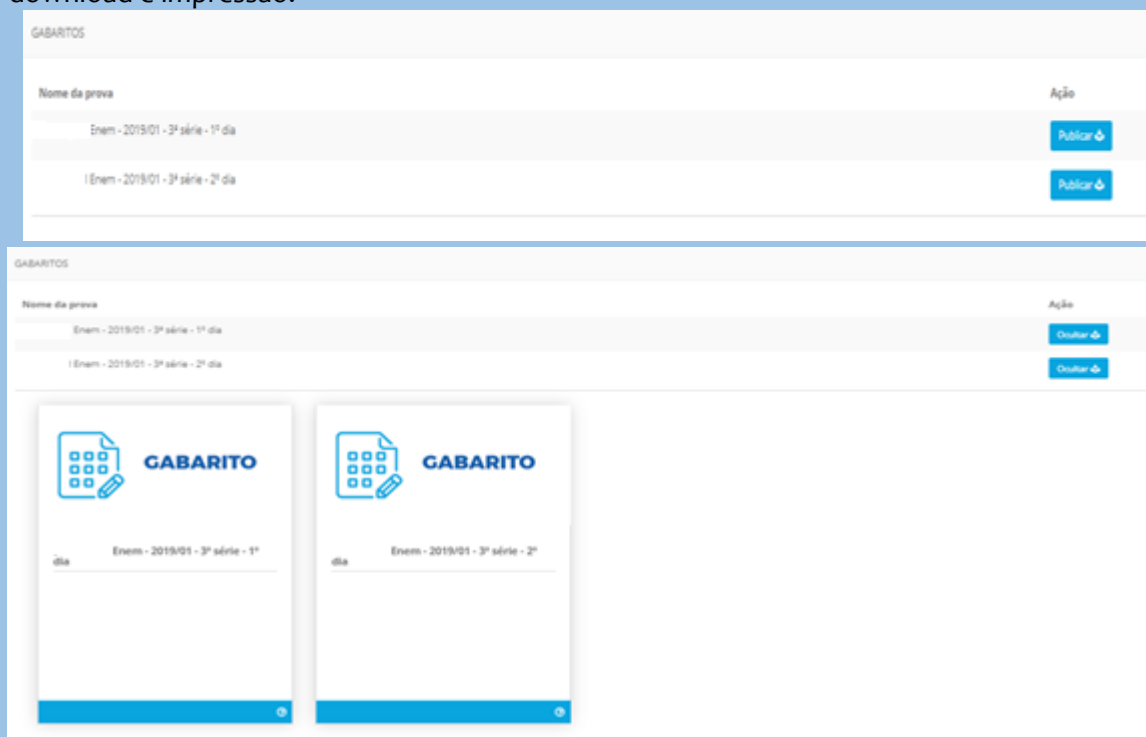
download e impressão.

GABARITOS

| Nome da prova | Ação |
|---|---|
| Enem - 2019/01 - 3ª série - 1º dia | Publicar |
| I Enem - 2019/01 - 3ª série - 2º dia | Publicar |

GABARITOS

| Nome da prova | Ação |
|---|---|
| Enem - 2019/01 - 3ª série - 1º dia | Ocultar |
| I Enem - 2019/01 - 3ª série - 2º dia | Ocultar |

GABARITO

Enem - 2019/01 - 3ª série - 1º dia

GABARITO

Enem - 2019/01 - 3ª série - 2º dia